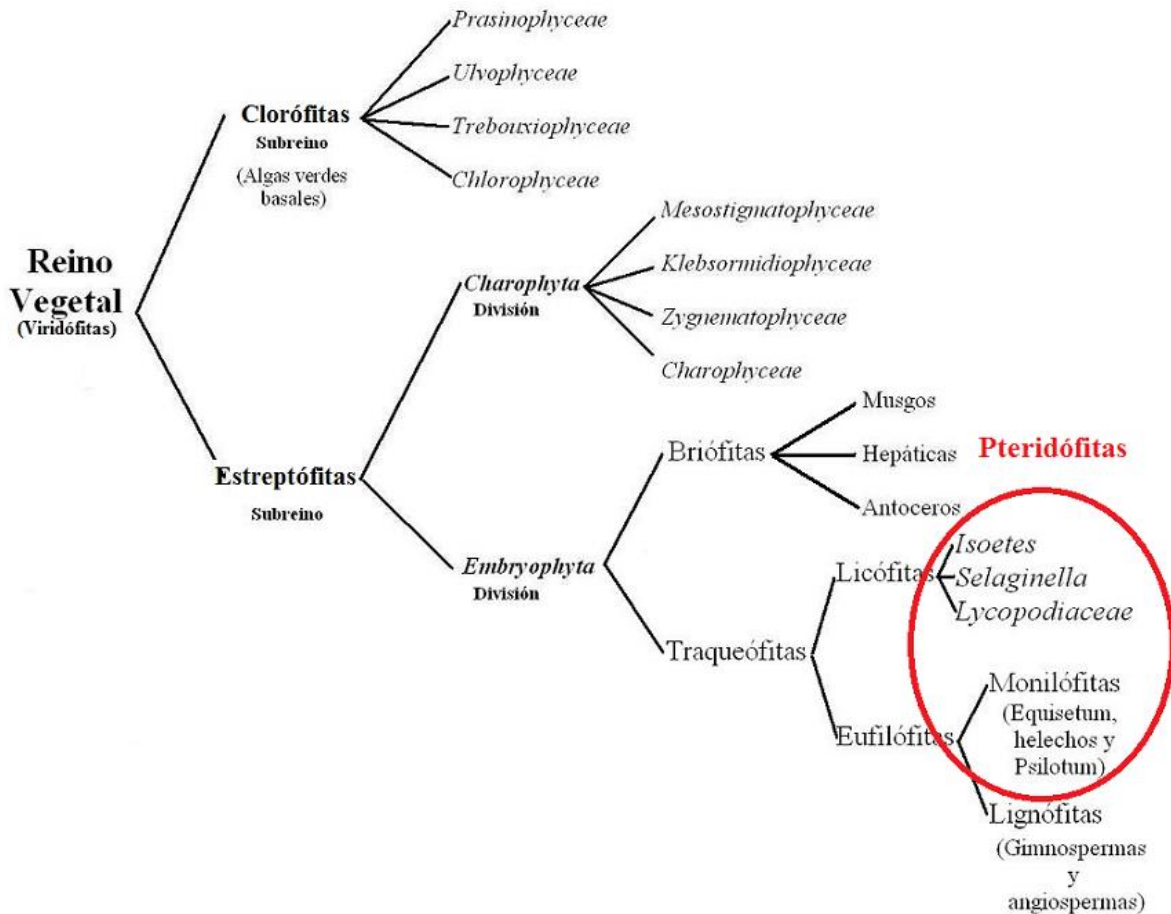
Reino Vegetal
(Viridófitas)

Clorófitas
Subreino
(Algas verdes basales)

Prasinophyceae
Ulvophyceae
Trebouxiophyceae
Chlorophyceae

Estreptófitas
Subreino

Charophyta
División

Mesostigmatophyceae
Klebsormidiophyceae
Zygnematophyceae
Charophyceae

Embryophyta
División

Briófitas
Musgos
Hepáticas
Antoceros

Pteridófitas

Traqueófitas
Licófitas
Isoetes
Selaginella
Lycopodiaceae

Eufilófitas
Monilófitas
(Equisetum, helechos y Psilotum)

Lignófitas
(Gimnospermas y angiospermas)